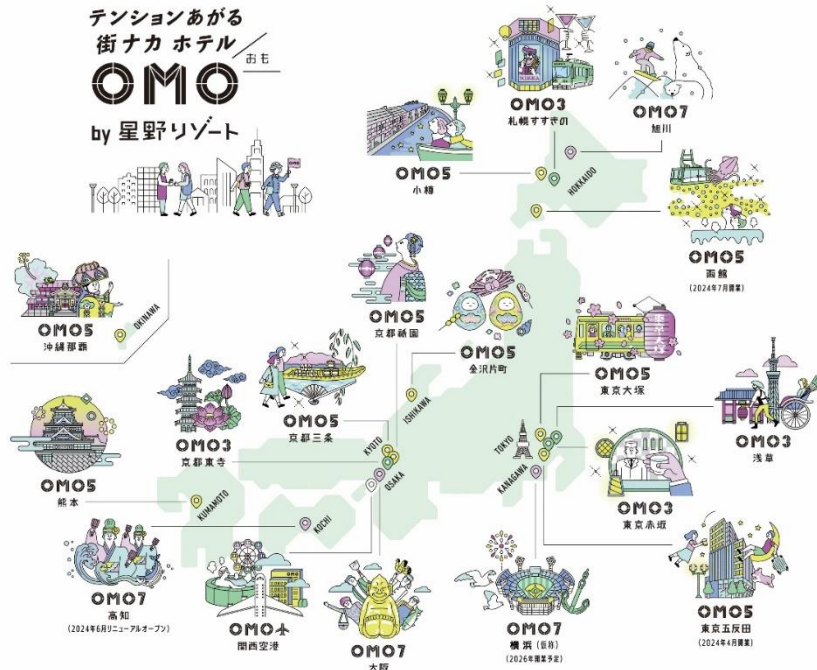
テンションあがる
街ナカ ホテル
OMO おも
by 星野リゾート

OMO3
札幌すすきの

OMO7
旭川

OMO5
小樽

HOKKAIDO

OMO5
函館
(2024年7月開業)

OKINAWA

OMO5
沖縄那覇

OMO5
京都祇園

OMO5
金沢片町

ISHIKAWA

OMO5
東京大塚

OMO5
京都三条

OMO3
京都東寺

KYOTO

OSAKA

TOKYO

KANAGAWA

OMO3
浅草

OMO5
熊本

KUMAMOTO

KOCHI

OMO3
東京赤坂

OMO7
高知
(2024年6月リニューアルオープン)

OMO関西空港

OMO7
大阪

OMO7
横浜(仮称)
(2026年開業予定)

OMO5
東京五反田
(2024年4月開業)